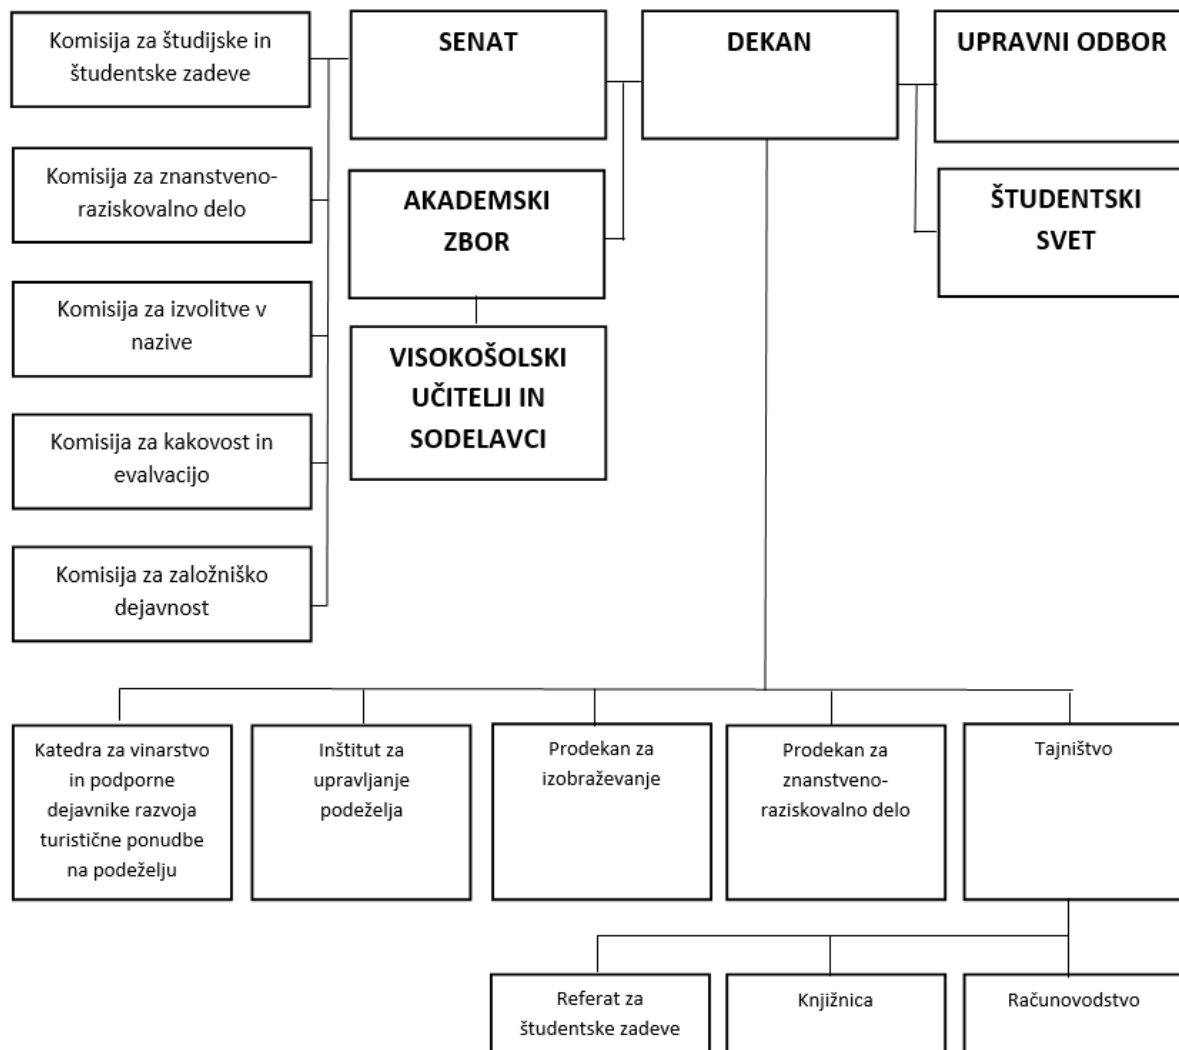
Komisija za študijske in študentske zadeve

SENAT

DEKAN

UPRAVNI ODBOR

Komisija za znanstveno-raziskovalno delo

AKADEMSKI ZBOR

ŠTUDENTSKI SVET

Komisija za izvolitve v nazive

VISOKOŠOLSKI UČITELJI IN SODELAVCI

Komisija za kakovost in evalvacijo

Komisija za založniško dejavnost

Katedra za vinarstvo in podporne dejavnike razvoja turistične ponudbe na podeželju

Inštitut za upravljanje podeželja

Prodekan za izobraževanje

Prodekan za znanstveno-raziskovalno delo

Tajništvo

Referat za študentske zadeve

Knjižnica

Računovodstvo